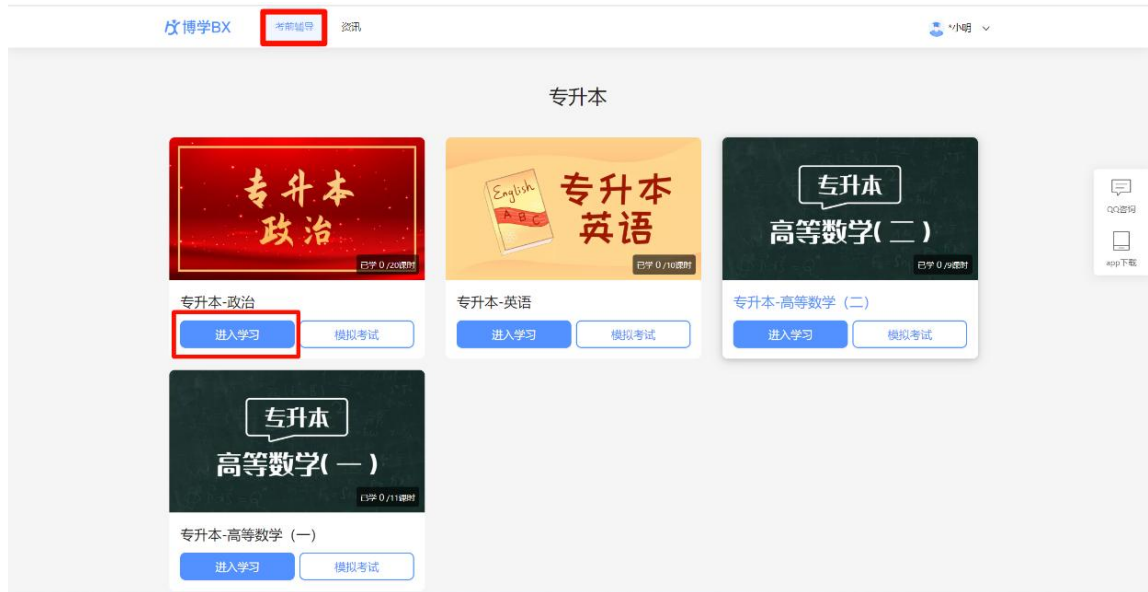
博学BX 考前辅导 资讯 *小明

专升本

专升本 政治
已学 0 /20课时
专升本-政治
进入学习 模拟考试

English A B C 专升本 英语
已学 0 /10课时
专升本-英语
进入学习 模拟考试

专升本 高等数学(二)
已学 0 /9课时
专升本-高等数学（二）
进入学习 模拟考试

QQ咨询
app下载

专升本 高等数学(一)
已学 0 /11课时
专升本-高等数学（一）
进入学习 模拟考试